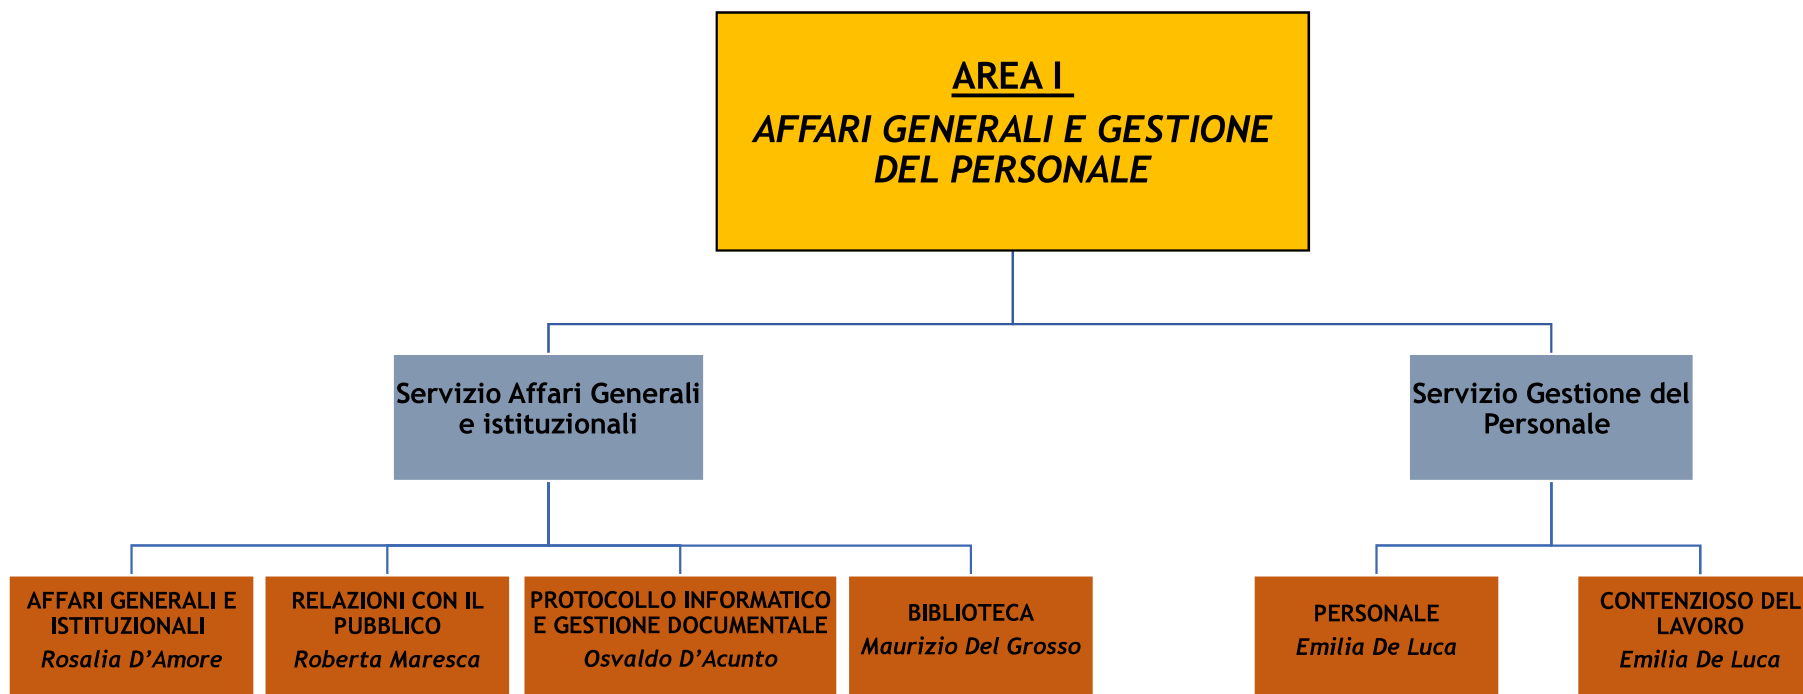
AREA I

AFFARI GENERALI E GESTIONE DEL PERSONALE

Servizio Affari Generali e istituzionali

Servizio Gestione del Personale

AFFARI GENERALI E ISTITUZIONALI
Rosalia D'Amore

RELAZIONI CON IL PUBBLICO
Roberta Maresca

PROTOCOLLO INFORMATICO E GESTIONE DOCUMENTALE
Osvaldo D'Acunto

BIBLIOTECA
Maurizio Del Grosso

PERSONALE
Emilia De Luca

CONTENZIOSO DEL LAVORO
Emilia De Luca